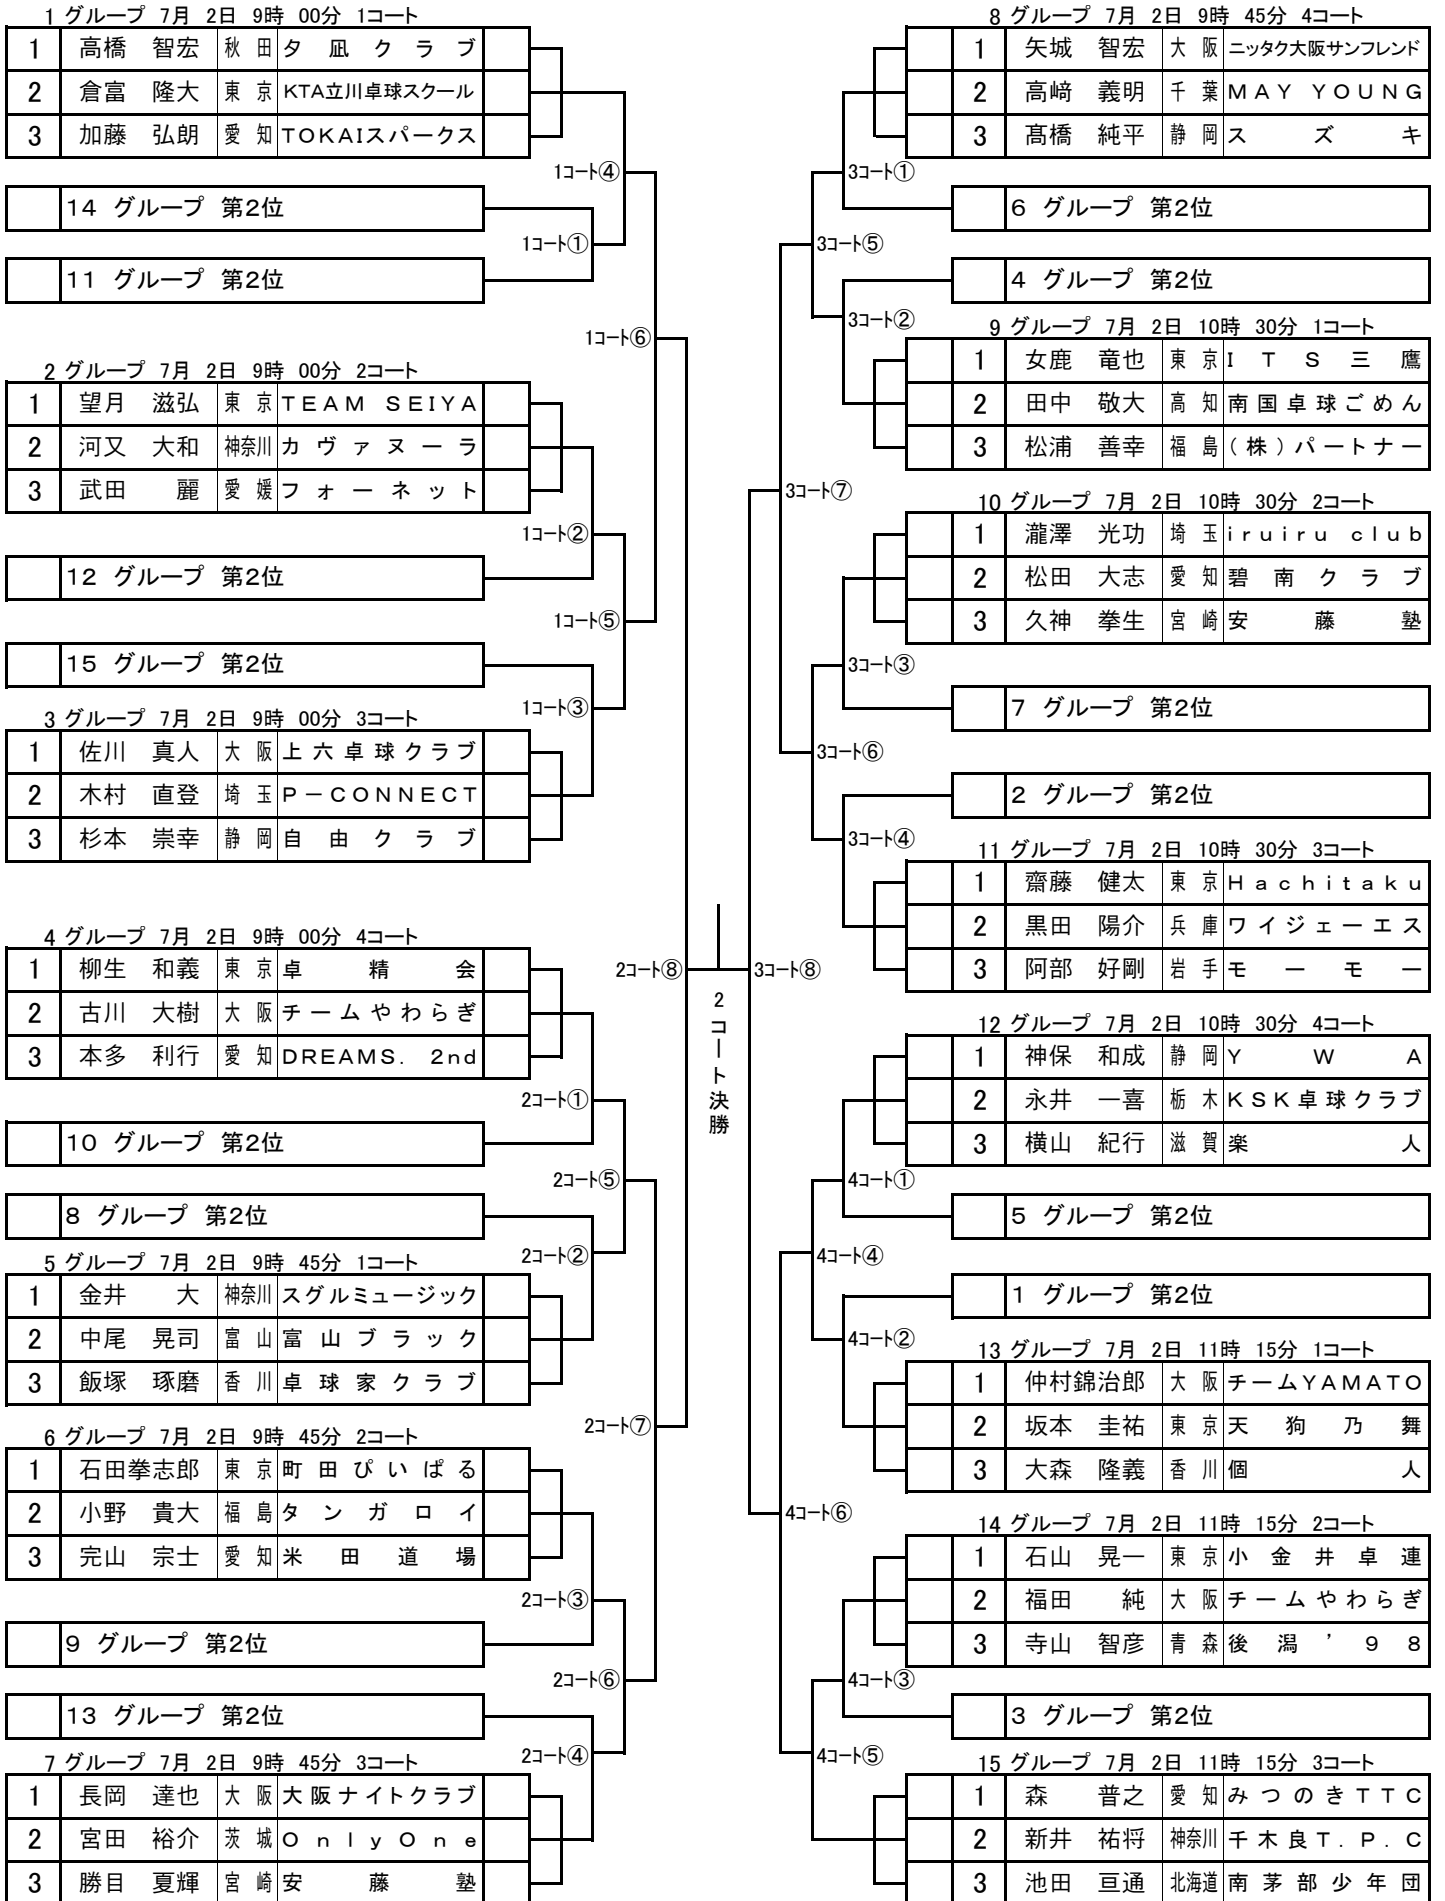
1 グループ 7月 2日 9時 00分 1コート

| 1 | 高橋 智宏 | 秋田 | 夕凪クラブ |
|---|---|---|---|
| 2 | 倉富 隆大 | 東京 | KTA立川卓球スクール |
| 3 | 加藤 弘朗 | 愛知 | TOKAIスパークス |

1コート④

14 グループ 第2位

1コート①

11 グループ 第2位

1コート⑥

2 グループ 7月 2日 9時 00分 2コート

| 1 | 望月 滋弘 | 東京 | TEAM SEIYA |
|---|---|---|---|
| 2 | 河又 大和 | 神奈川 | カヴァヌーラ |
| 3 | 武田 麗 | 愛媛 | フォーネット |

1コート②

12 グループ 第2位

1コート⑤

15 グループ 第2位

1コート③

3 グループ 7月 2日 9時 00分 3コート

| 1 | 佐川 真人 | 大阪 | 上六卓球クラブ |
|---|---|---|---|
| 2 | 木村 直登 | 埼玉 | P－CONNECT |
| 3 | 杉本 崇幸 | 静岡 | 自由クラブ |

4 グループ 7月 2日 9時 00分 4コート

| 1 | 柳生 和義 | 東京 | 卓精会 |
|---|---|---|---|
| 2 | 古川 大樹 | 大阪 | チームやわらぎ |
| 3 | 本多 利行 | 愛知 | DREAMS. 2nd |

2コート⑧

2コート決勝

3コート⑧

2コート①

10 グループ 第2位

2コート⑤

8 グループ 第2位

2コート②

5 グループ 7月 2日 9時 45分 1コート

| 1 | 金井 大 | 神奈川 | スグルミュージック |
|---|---|---|---|
| 2 | 中尾 晃司 | 富山 | 富山ブラック |
| 3 | 飯塚 琢磨 | 香川 | 卓球家クラブ |

2コート⑦

6 グループ 7月 2日 9時 45分 2コート

| 1 | 石田拳志郎 | 東京 | 町田ぴいぱる |
|---|---|---|---|
| 2 | 小野 貴大 | 福島 | タンガロイ |
| 3 | 完山 宗士 | 愛知 | 米田道場 |

2コート③

9 グループ 第2位

2コート⑥

13 グループ 第2位

2コート④

7 グループ 7月 2日 9時 45分 3コート

| 1 | 長岡 達也 | 大阪 | 大阪ナイトクラブ |
|---|---|---|---|
| 2 | 宮田 裕介 | 茨城 | OnlyOne |
| 3 | 勝目 夏輝 | 宮崎 | 安藤塾 |

8 グループ 7月 2日 9時 45分 4コート

| 1 | 矢城 智宏 | 大阪 | ニッタク大阪サンフレンド |
|---|---|---|---|
| 2 | 高﨑 義明 | 千葉 | MAY YOUNG |
| 3 | 髙橋 純平 | 静岡 | スズキ |

3コート①

6 グループ 第2位

3コート⑤

4 グループ 第2位

3コート②

9 グループ 7月 2日 10時 30分 1コート

| 1 | 女鹿 竜也 | 東京 | ITS三鷹 |
|---|---|---|---|
| 2 | 田中 敬大 | 高知 | 南国卓球ごめん |
| 3 | 松浦 善幸 | 福島 | (株)パートナー |

3コート⑦

10 グループ 7月 2日 10時 30分 2コート

| 1 | 瀧澤 光功 | 埼玉 | iruiru club |
|---|---|---|---|
| 2 | 松田 大志 | 愛知 | 碧南クラブ |
| 3 | 久神 拳生 | 宮崎 | 安藤塾 |

3コート③

7 グループ 第2位

3コート⑥

2 グループ 第2位

3コート④

11 グループ 7月 2日 10時 30分 3コート

| 1 | 齋藤 健太 | 東京 | Hachitaku |
|---|---|---|---|
| 2 | 黒田 陽介 | 兵庫 | ワイジェーエス |
| 3 | 阿部 好剛 | 岩手 | モーモー |

12 グループ 7月 2日 10時 30分 4コート

| 1 | 神保 和成 | 静岡 | YWA |
|---|---|---|---|
| 2 | 永井 一喜 | 栃木 | KSK卓球クラブ |
| 3 | 横山 紀行 | 滋賀 | 楽人 |

4コート①

5 グループ 第2位

4コート④

1 グループ 第2位

4コート②

13 グループ 7月 2日 11時 15分 1コート

| 1 | 仲村錦治郎 | 大阪 | チームYAMATO |
|---|---|---|---|
| 2 | 坂本 圭祐 | 東京 | 天狗乃舞 |
| 3 | 大森 隆義 | 香川 | 個人 |

4コート⑥

14 グループ 7月 2日 11時 15分 2コート

| 1 | 石山 晃一 | 東京 | 小金井卓連 |
|---|---|---|---|
| 2 | 福田 純 | 大阪 | チームやわらぎ |
| 3 | 寺山 智彦 | 青森 | 後潟'98 |

4コート③

3 グループ 第2位

4コート⑤

15 グループ 7月 2日 11時 15分 3コート

| 1 | 森 普之 | 愛知 | みつのきTTC |
|---|---|---|---|
| 2 | 新井 祐将 | 神奈川 | 千木良T.P.C |
| 3 | 池田 亘通 | 北海道 | 南茅部少年団 |